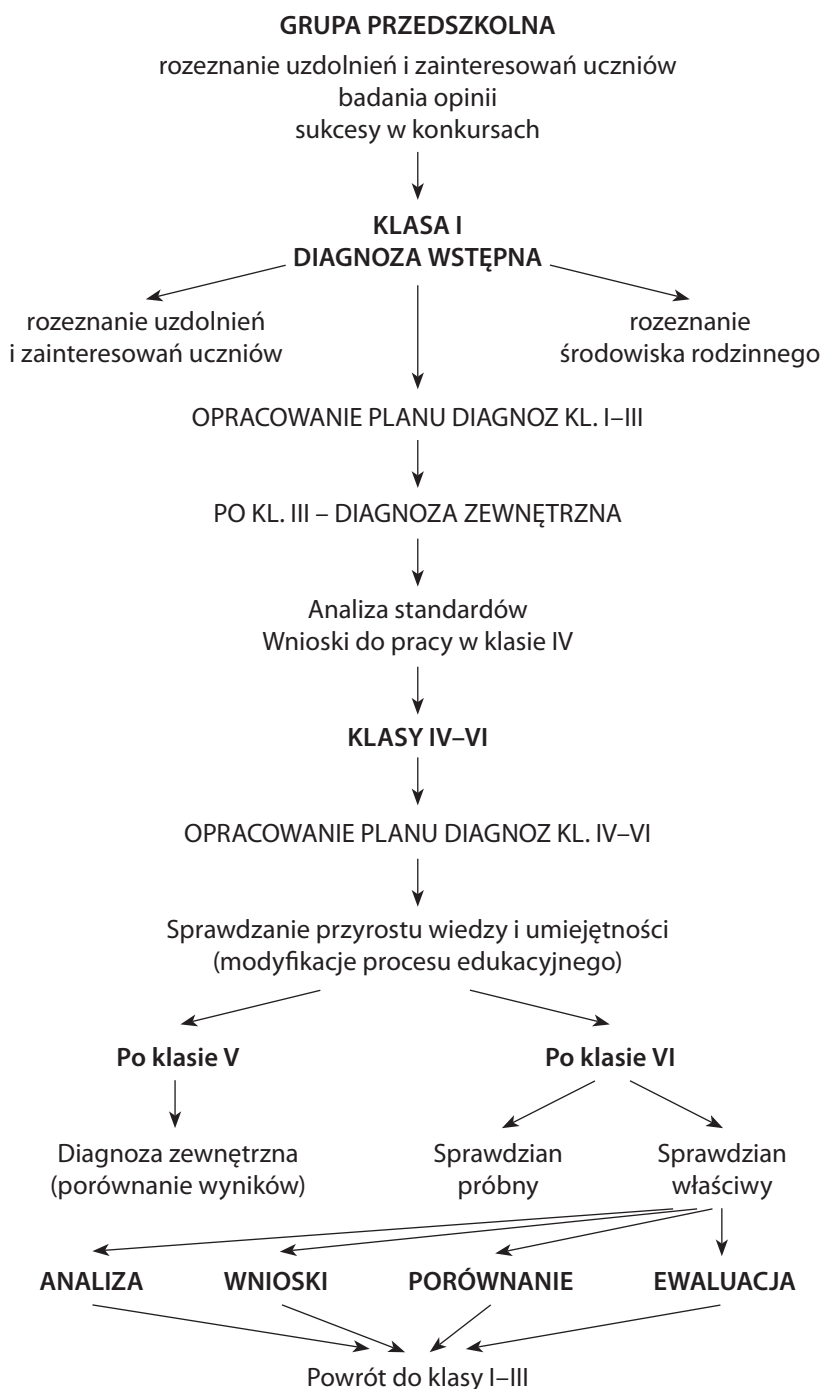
GRUPA PRZEDSZKOLNA
rozeznanie uzdolnień i zainteresowań uczniów
badania opinii
sukcesy w konkursach

KLASA I
DIAGNOZA WSTĘPNA

rozeznanie uzdolnień i zainteresowań uczniów

rozeznanie środowiska rodzinnego

OPRACOWANIE PLANU DIAGNOZ KL. I–III

PO KL. III – DIAGNOZA ZEWNĘTRZNA

Analiza standardów
Wnioski do pracy w klasie IV

KLASY IV–VI

OPRACOWANIE PLANU DIAGNOZ KL. IV–VI

Sprawdzanie przyrostu wiedzy i umiejętności
(modyfikacje procesu edukacyjnego)

Po klasie V

Po klasie VI

Diagnoza zewnętrzna
(porównanie wyników)

Sprawdzian próbny

Sprawdzian właściwy

ANALIZA

WNIOSKI

PORÓWNANIE

EWALUACJA

Powrót do klasy I–III